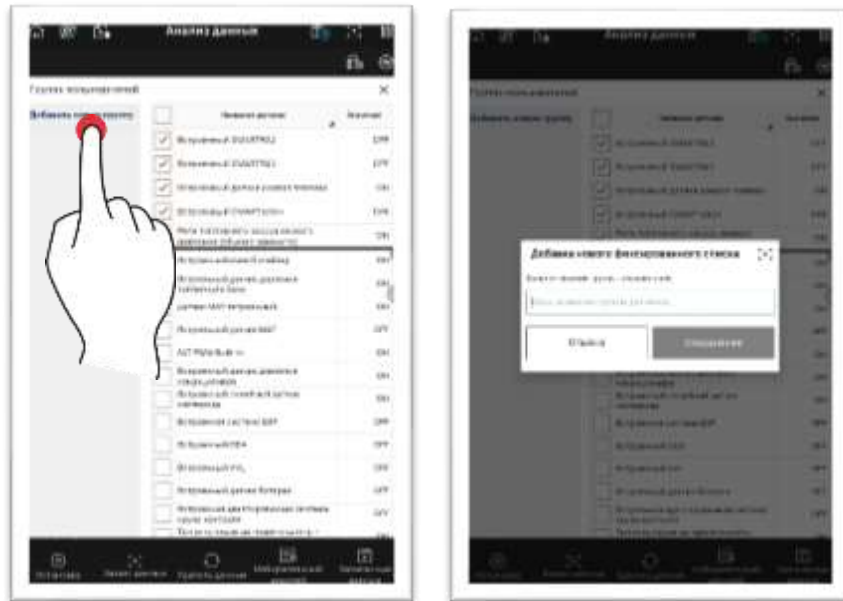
Анализ данных

Группа пользователей

Добавить новую группу

| | Название датчика | Значение |
|---|---|---|
| | Встроенный И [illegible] | OFF |
| | Встроенный И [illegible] | OFF |
| | Встроенный датчик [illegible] | ON |
| | Встроенный И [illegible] | OFF |
| | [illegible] | ON |
| | Встроенный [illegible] | ON |
| | Встроенный датчик давления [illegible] | ON |
| | Датчик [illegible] | ON |
| | Встроенный датчик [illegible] | OFF |
| | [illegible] | ON |
| | Встроенный датчик давления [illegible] | ON |
| | Встроенный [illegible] | ON |
| | Встроенная система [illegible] | OFF |
| | Встроенный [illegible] | OFF |
| | Встроенный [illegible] | OFF |
| | Встроенный датчик батареи | OFF |
| | Встроенный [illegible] | OFF |

Остановка | Захват данных | Удалить данные | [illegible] | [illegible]

Анализ данных

Добавить нового фиксированного списка

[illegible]

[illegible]

Отмена | Сохранение